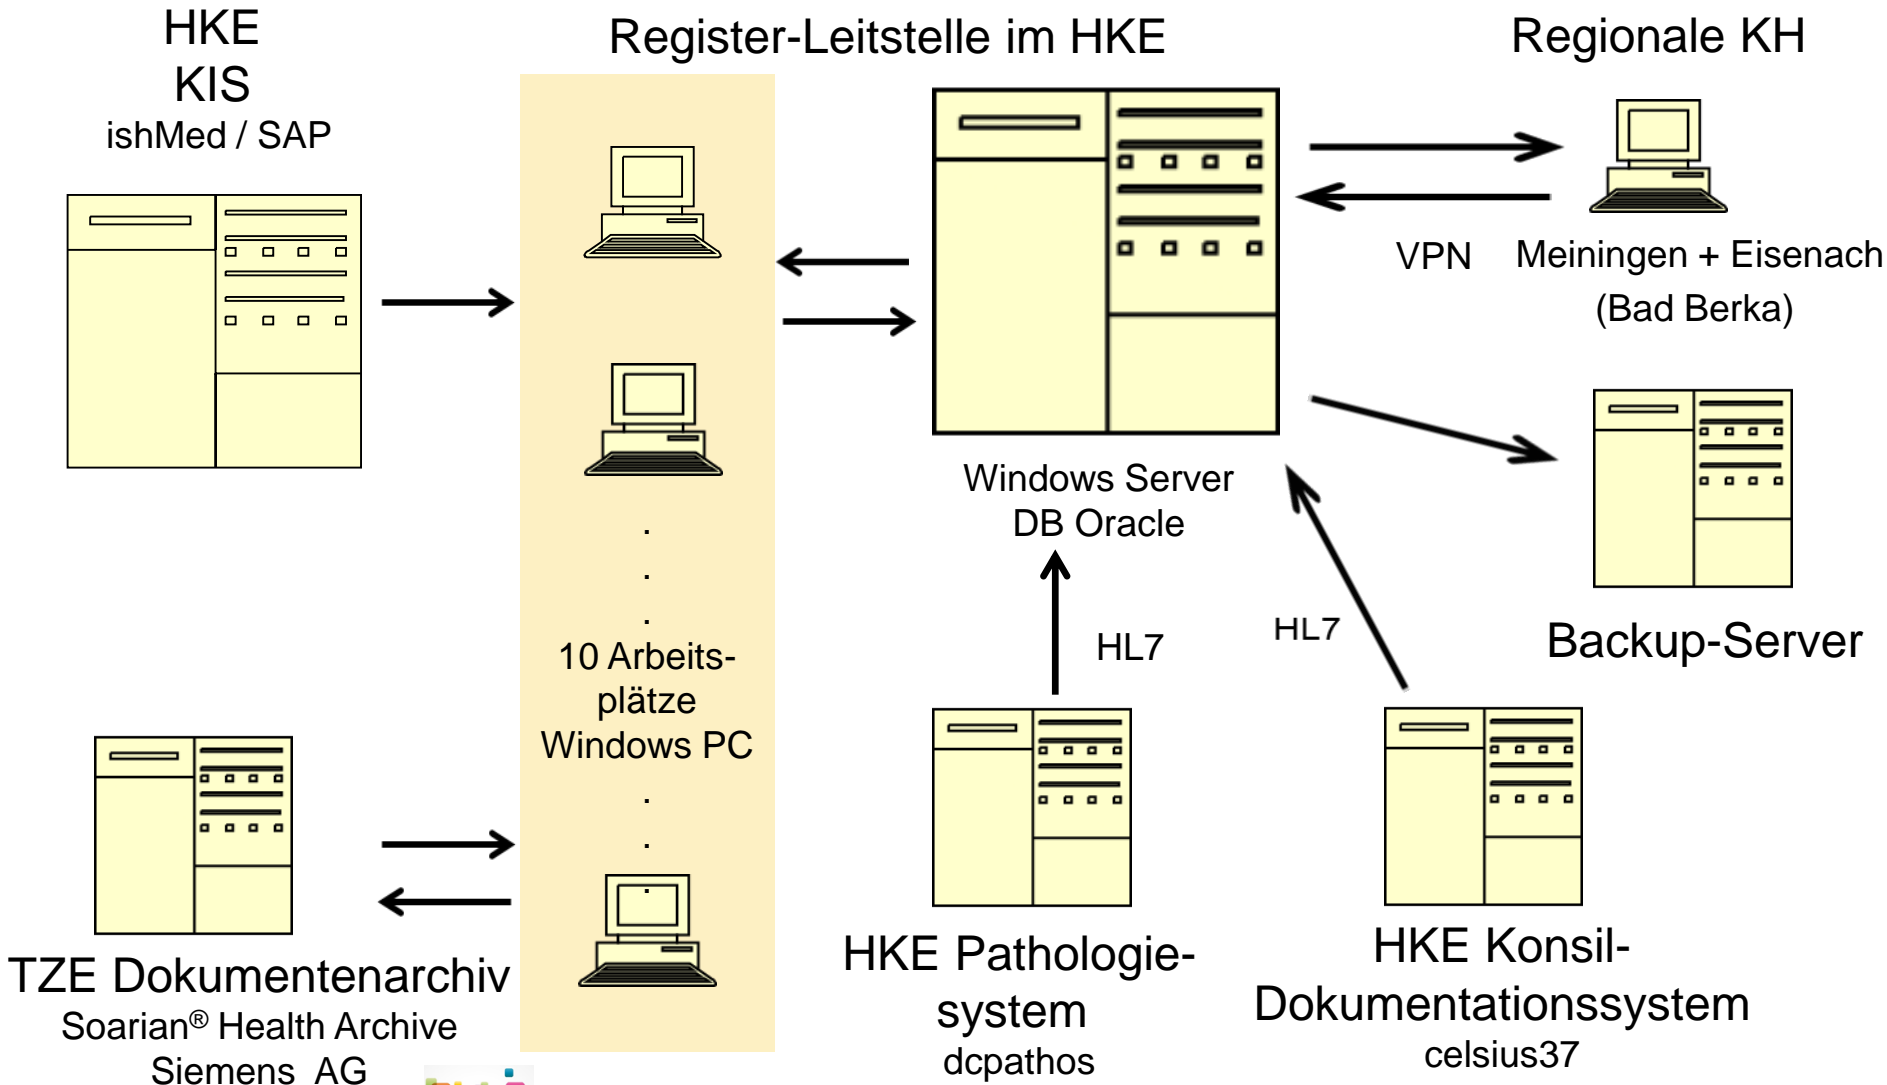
HKE
KIS
ishMed / SAP

Register-Leitstelle im HKE

Regionale KH

VPN

Meiningen + Eisenach
(Bad Berka)

Windows Server
DB Oracle

10 Arbeitsplätze
Windows PC

HL7

HL7

Backup-Server

TZE Dokumentenarchiv
Soarian® Health Archive
Siemens AG

HKE Pathologiesystem
dcpathos

HKE Konsil-Dokumentationssystem
celsius37